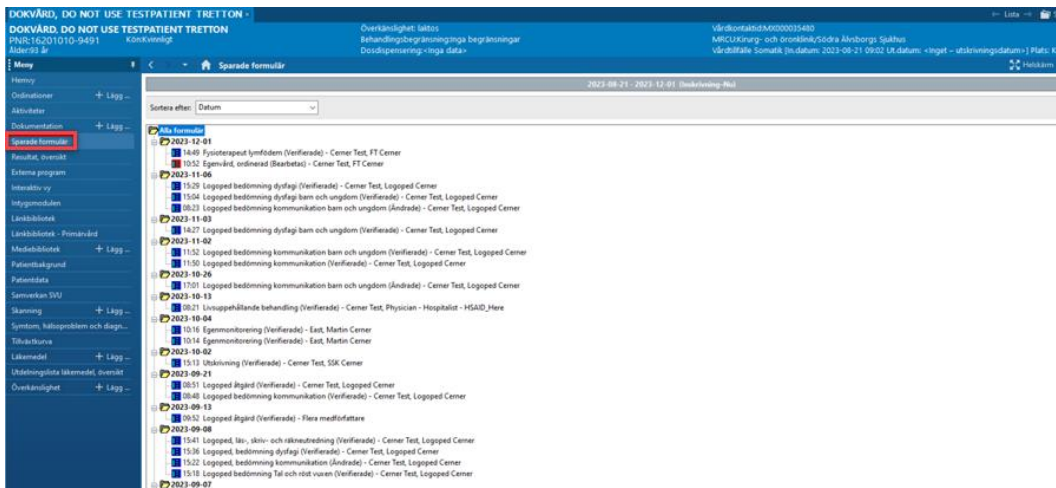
DOKVÅRD, DO NOT USE TESTPATIENT TRETTON -

DOKVÅRD, DO NOT USE TESTPATIENT TRETTON
PNR:16201010-9491 Kön:Kvinnligt
Ålder:93 år

Överkänslighet: laktos
Behandlingsbegränsning:Inga begränsningar
Dosdispensering:<Inga data>

Vårdkontakt:MX000035480
MRCU:Kirurg- och öronklinik/Södra Älvsborgs Sjukhus
Vårdtillfälle Somatik [In.datum: 2023-08-21 09:02 Ut.datum: <Inget – utskrivningsdatum>] Plats: K

Lista
Meny
Sparade formulär
Helskärm

Hemvy
Ordinationer + Lägg ...
Aktiviteter
Dokumentation + Lägg ...
Sparade formulär
Resultat, översikt
Externa program
Interaktiv vy
Intygsmodulen
Länkbibliotek
Länkbibliotek - Primärvård
Mediebibliotek + Lägg ...
Patientbakgrund
Patientdata
Samverkan SVU
Skanning + Lägg ...
Symtom, hälsoproblem och diagn...
Tillväxtkurva
Läkemedel + Lägg ...
Utdelningslista läkemedel, översikt
Överkänslighet + Lägg ...

2023-08-21 - 2023-12-01 (Inskrivning-Nu)

Sortera efter: Datum

Alla formulär
2023-12-01
14:49 Fysioterapeut lymfödem (Verifierade) - Cerner Test, FT Cerner
10:52 Egenvård, ordinerad (Bearbetas) - Cerner Test, FT Cerner
2023-11-06
15:29 Logoped bedömning dysfagi (Verifierade) - Cerner Test, Logoped Cerner
15:04 Logoped bedömning dysfagi barn och ungdom (Verifierade) - Cerner Test, Logoped Cerner
08:23 Logoped bedömning kommunikation barn och ungdom (Ändrade) - Cerner Test, Logoped Cerner
2023-11-03
14:27 Logoped bedömning dysfagi barn och ungdom (Verifierade) - Cerner Test, Logoped Cerner
2023-11-02
11:52 Logoped bedömning kommunikation barn och ungdom (Verifierade) - Cerner Test, Logoped Cerner
11:50 Logoped bedömning kommunikation (Verifierade) - Cerner Test, Logoped Cerner
2023-10-26
17:01 Logoped bedömning kommunikation barn och ungdom (Ändrade) - Cerner Test, Logoped Cerner
2023-10-13
08:21 Livsuppehållande behandling (Verifierade) - Cerner Test, Physician - Hospitalist - HSAID_Here
2023-10-04
10:16 Egenmonitorering (Verifierade) - East, Martin Cerner
10:14 Egenmonitorering (Verifierade) - East, Martin Cerner
2023-10-02
15:13 Utskrivning (Verifierade) - Cerner Test, SSK Cerner
2023-09-21
08:51 Logoped åtgärd (Verifierade) - Cerner Test, Logoped Cerner
08:48 Logoped bedömning kommunikation (Verifierade) - Cerner Test, Logoped Cerner
2023-09-13
09:52 Logoped åtgärd (Verifierade) - Flera medförfattare
2023-09-08
15:41 Logoped, läs-, skriv- och räkneutredning (Verifierade) - Cerner Test, Logoped Cerner
15:36 Logoped, bedömning dysfagi (Verifierade) - Cerner Test, Logoped Cerner
15:22 Logoped, bedömning kommunikation (Ändrade) - Cerner Test, Logoped Cerner
15:18 Logoped bedömning Tal och röst vuxen (Verifierade) - Cerner Test, Logoped Cerner
2023-09-07